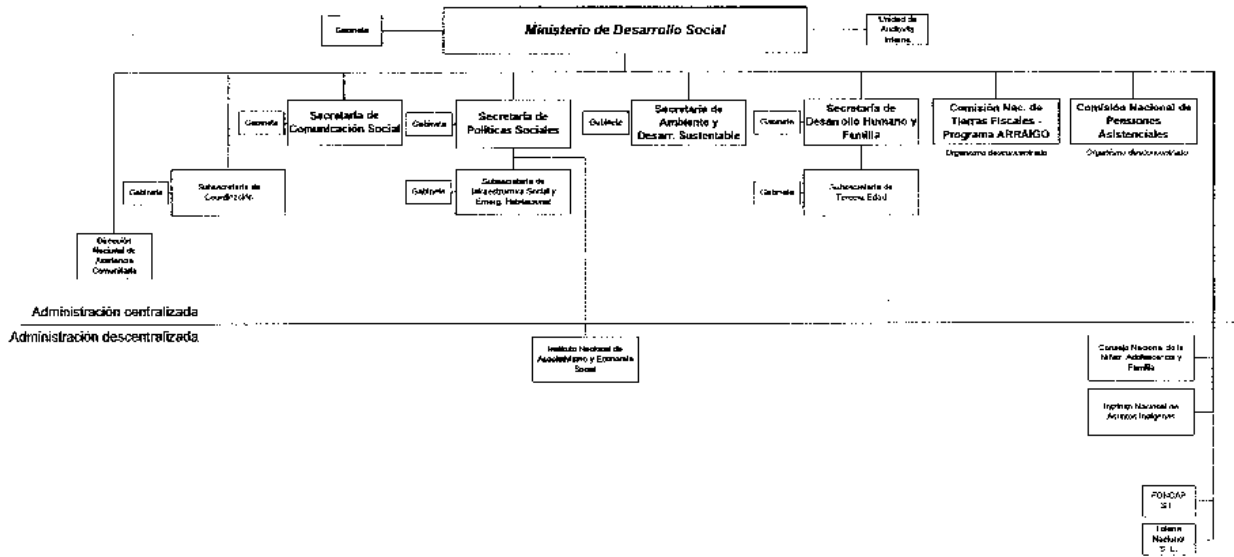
Gabinete

Ministerio de Desarrollo Social

Unidad de Auditoría Interna

Gabinete

Secretaría de Comunicación Social

Gabinete

Secretaría de Políticas Sociales

Gabinete

Secretaría de Ambiente y Desarr. Sustentable

Gabinete

Secretaría de Desarrollo Humano y Familia

Comisión Nac. de Tierras Fiscales - Programa ARRAIGO

Organismo desconcentrado

Comisión Nacional de Pensiones Asistenciales

Organismo desconcentrado

Gabinete

Subsecretaría de Coordinación

Gabinete

Subsecretaría de Infraestructura Social y Emerg. Habitacional

Gabinete

Subsecretaría de Tercera Edad

Dirección Nacional de Asistencia Comunitaria

Administración centralizada

Administración descentralizada

Instituto Nacional de Asociativismo y Economía Social

Consejo Nacional de la Niñez, Adolescencia y Familia

Instituto Nacional de Asuntos Indígenas

FONCAP S.A.

Tierra Nativa S.A.